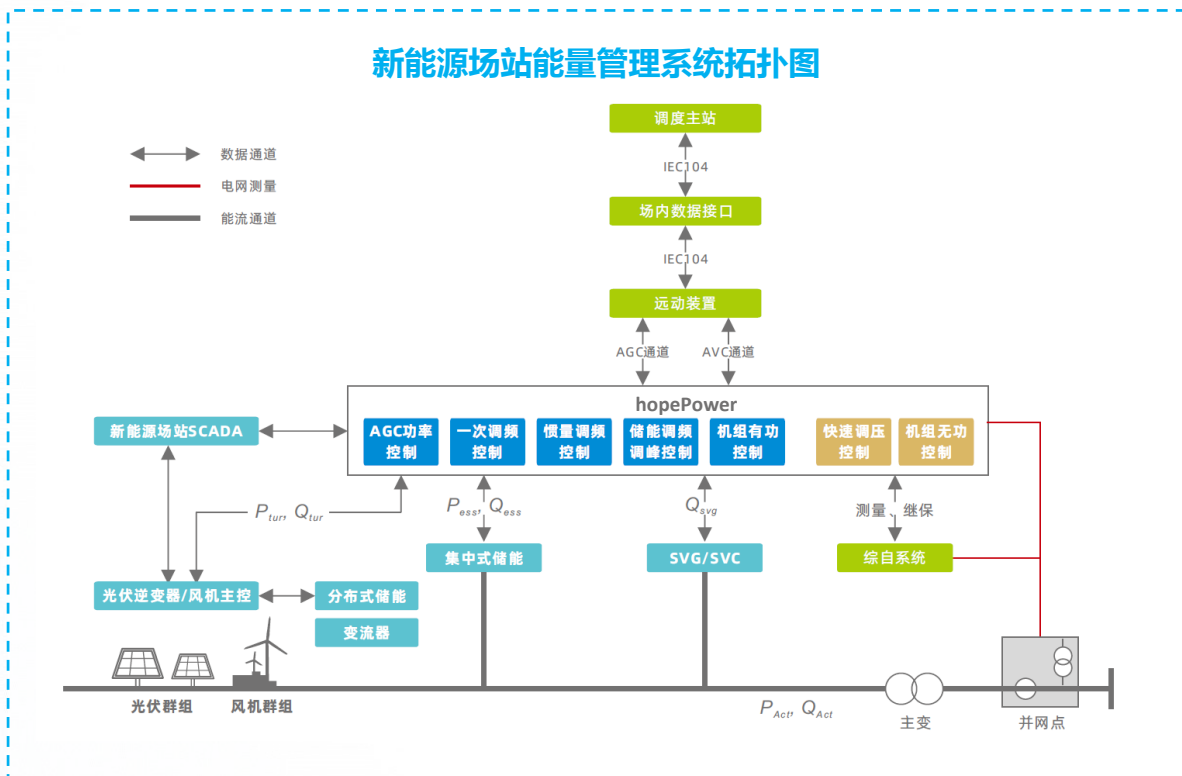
新能源场站能量管理系统拓扑图

数据通道
电网测量
能流通道

调度主站
IEC104
场内数据接口
IEC104
远动装置
AGC通道
AVC通道

hopePower
AGC功率控制
一次调频控制
惯量调频控制
储能调频调峰控制
机组有功控制
快速调压控制
机组无功控制

新能源场站SCADA
$P_{tur}$, $Q_{tur}$
$P_{ess}$, $Q_{ess}$
$Q_{svg}$
测量、继保
集中式储能
SVG/SVC
综自系统
光伏逆变器/风机主控
分布式储能
变流器
光伏群组
风机群组
$P_{Act}$, $Q_{Act}$
主变
并网点